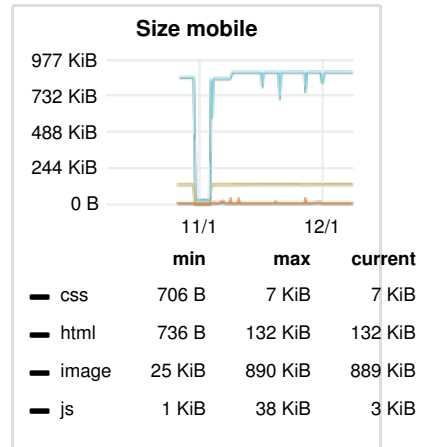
Size mobile

977 KiB
732 KiB
488 KiB
244 KiB
0 B

11/1
12/1

| | min | max | current |
|---|---|---|---|
| css | 706 B | 7 KiB | 7 KiB |
| html | 736 B | 132 KiB | 132 KiB |
| image | 25 KiB | 890 KiB | 889 KiB |
| js | 1 KiB | 38 KiB | 3 KiB |